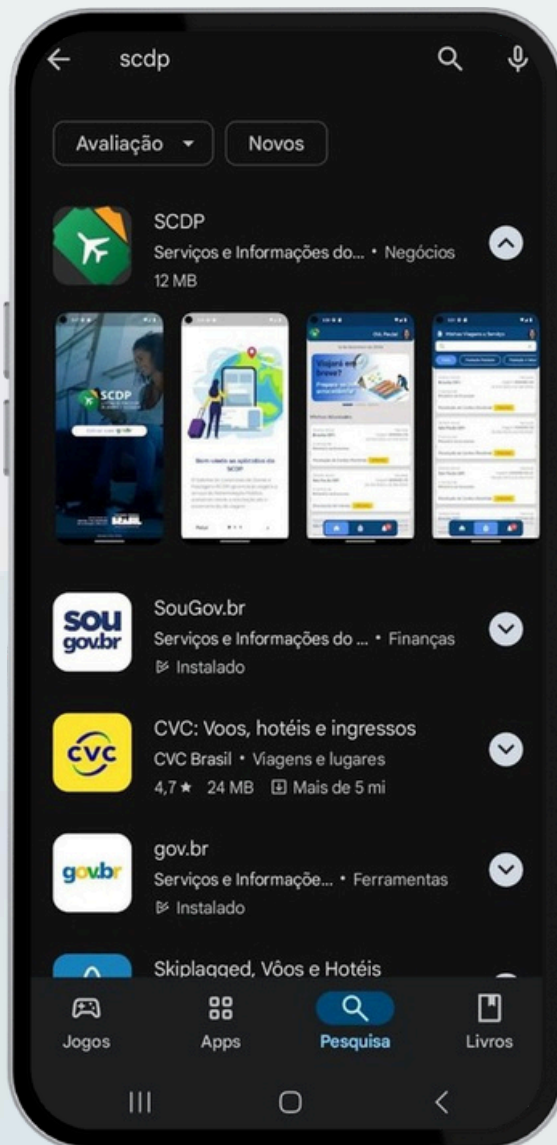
scdp

Avaliação Novos

SCDP
Serviços e Informações do... • Negócios
12 MB

SCDP

Bem-vindo ao aplicativo do SCDP

Viajará em breve?

Minhas Viagens e Serviços

sou gov.br
SouGov.br
Serviços e Informações do ... • Finanças
Instalado

cvc
CVC: Voos, hotéis e ingressos
CVC Brasil • Viagens e lugares
4,7★ 24 MB Mais de 5 mi

gov.br
gov.br
Serviços e Informaçõe... • Ferramentas
Instalado

Skiplagged, Vôos e Hotéis

Jogos Apps Pesquisa Livros